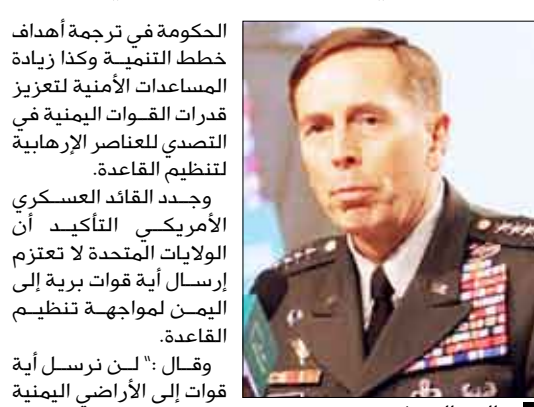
الحكومة في ترجمة أهداف خطط التنميـة وكذا زيادة المساعدات الأمنية لتعزيز قدرات القـوات اليمنية في التصدي للعناصر الإرهابية لتنظيم القاعدة.

وجـدد القائد العسـكري الأمريكـي التأكيـد أن الولايات المتحدة لا تعتزم إرسـال أية قوات برية إلى اليمـن لمواجهـة تنظيـم القاعدة.

وقـال :" لـن نرسـل أية قوات إلى الأراضي اليمنية